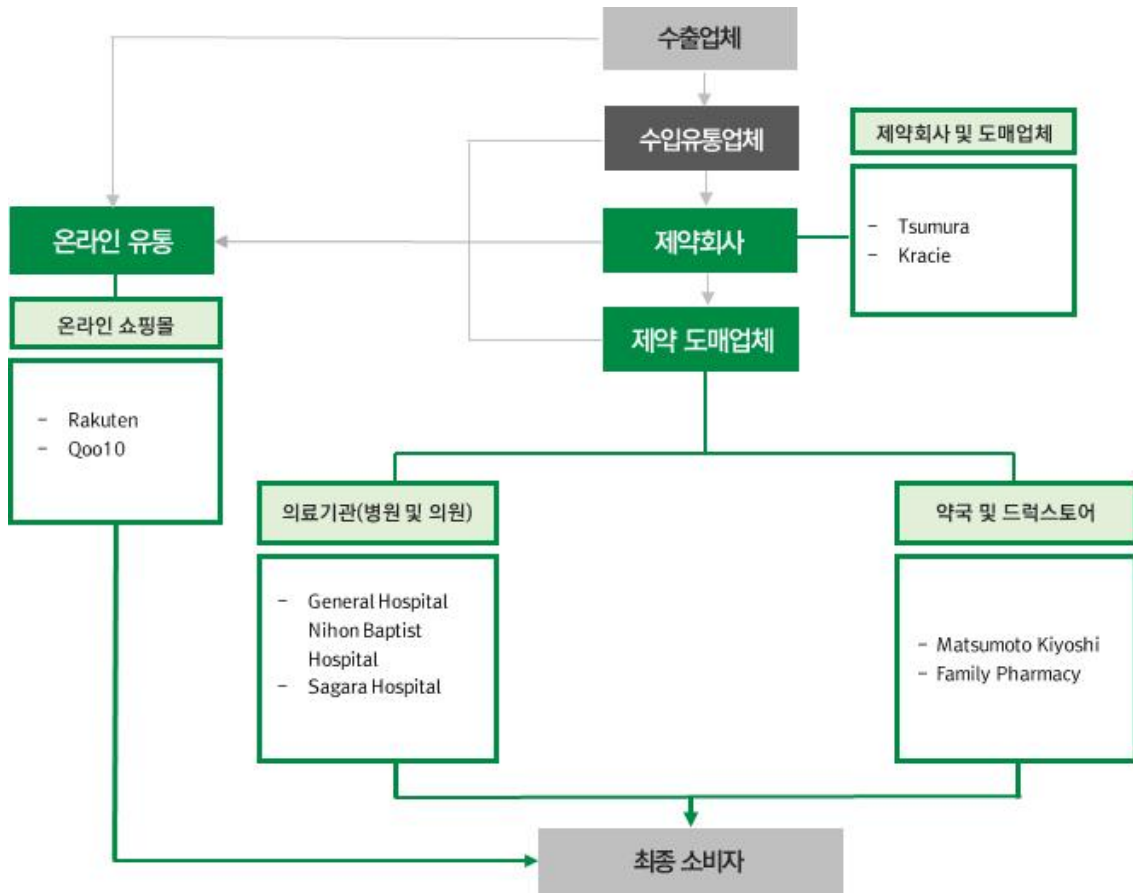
수출업체

수입유통업체

제약회사 및 도매업체

- Tsumura
- Kracie

온라인 유통

제약회사

온라인 쇼핑몰

제약 도매업체

- Rakuten
- Qoo10

의료기관(병원 및 의원)

약국 및 드럭스토어

- General Hospital Nihon Baptist Hospital
- Sagara Hospital

- Matsumoto Kiyoshi
- Family Pharmacy

최종 소비자